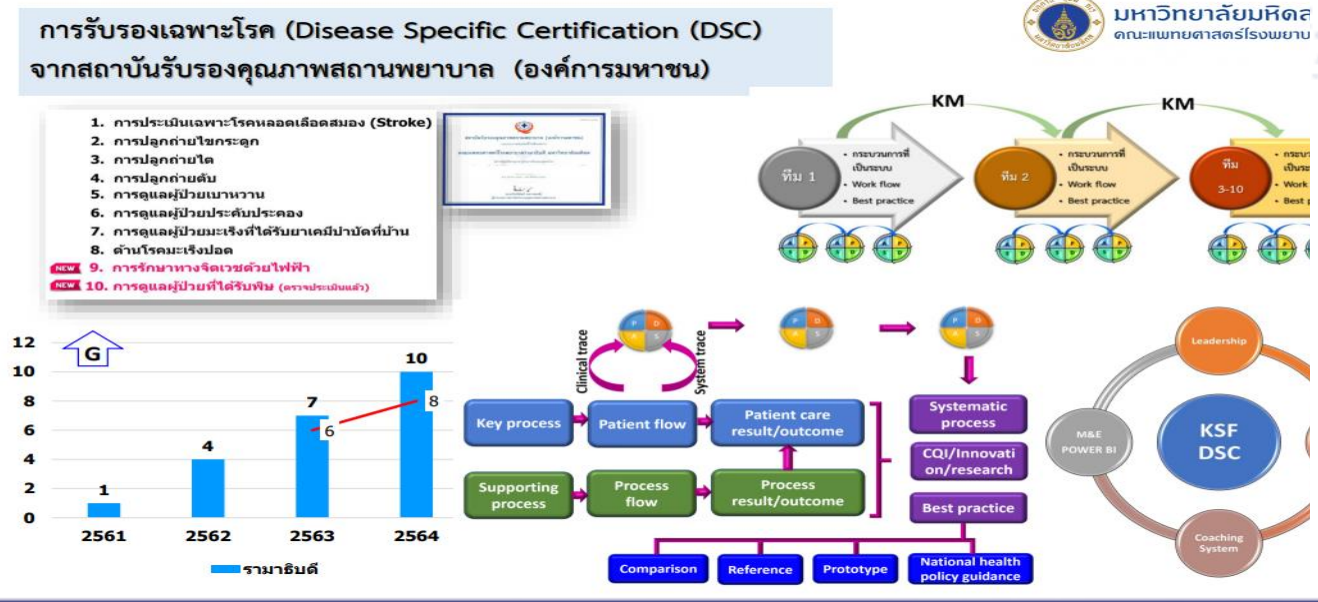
การรับรองเฉพาะโรค (Disease Specific Certification (DSC)
จากสถาบันรับรองคุณภาพสถานพยาบาล (องค์การมหาชน)

มหาวิทยาลัยมหิดล
คณะแพทยศาสตร์โรงพยาบ

1. การประเมินเฉพาะโรคหลอดเลือดสมอง (Stroke)
2. การปลูกถ่ายไขกระดูก
3. การปลูกถ่ายไต
4. การปลูกถ่ายตับ
5. การดูแลผู้ป่วยเบาหวาน
6. การดูแลผู้ป่วยประคับประคอง
7. การดูแลผู้ป่วยมะเร็งที่ได้รับยาเคมีบำบัดที่บ้าน
8. ด้านโรคมะเร็งปอด
NEW 9. การรักษาทางจิตเวชด้วยไฟฟ้า
NEW 10. การดูแลผู้ป่วยที่ได้รับพิษ (ตรวจประเมินแล้ว)

KM
KM
ทีม 1
• กระบวนการที่เป็นระบบ
• Work flow
• Best practice
ทีม 2
• กระบวนการที่เป็นระบบ
• Work flow
• Best practice
ทีม 3-10
• กระบว
เป็นระ
• Work
• Best p

| | 2561 | 2562 | 2563 | 2564 |
|---|---|---|---|---|
| รามาธิบดี | 1 | 4 | 7 | 10 |
| | | | 6 | 8 |

G
12
10
8
6
4
2
0

Clinical trace
System trace
P D
A S
Key process
Patient flow
Patient care result/outcome
Supporting process
Process flow
Process result/outcome
Systematic process
CQI/Innovation/research
Best practice
Comparison
Reference
Prototype
National health policy guidance

Leadership
M&E POWER BI
KSF DSC
Coaching System